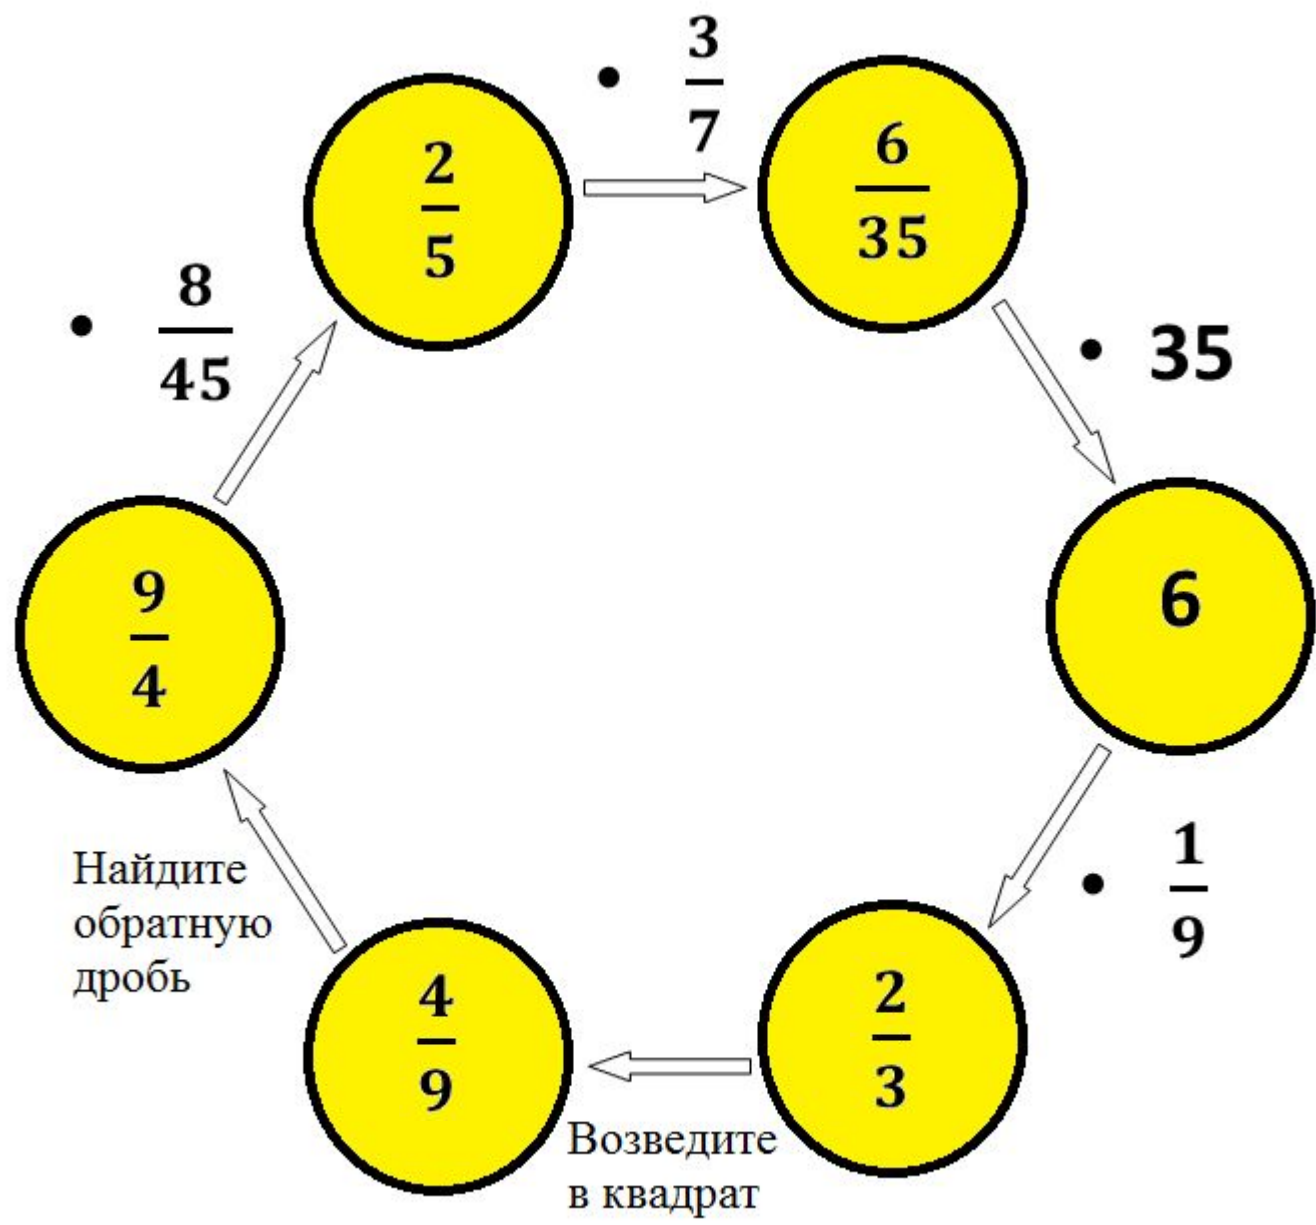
$\frac{2}{5}$

$\cdot \frac{3}{7}$

$\frac{6}{35}$

$\cdot 35$

$6$

$\cdot \frac{1}{9}$

$\frac{2}{3}$

Возведите в квадрат

$\frac{4}{9}$

Найдите обратную дробь

$\frac{9}{4}$

$\cdot \frac{8}{45}$